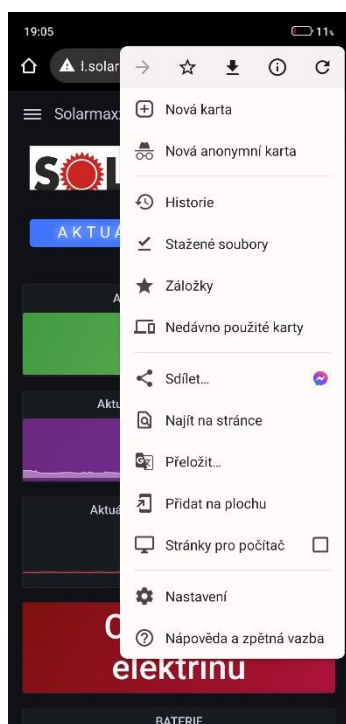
19:05

11

l.solar

Solarmax

S

AKTUA

A

Aktu

Aktuá

Nová karta

Nová anonymní karta

Historie

Stažené soubory

Záložky

Nedávno použité karty

Sdílet...

Najít na stránce

Přeložit...

Přidat na plochu

Stránky pro počítač

Nastavení

Nápověda a zpětná vazba

elektřinu

BATERIE